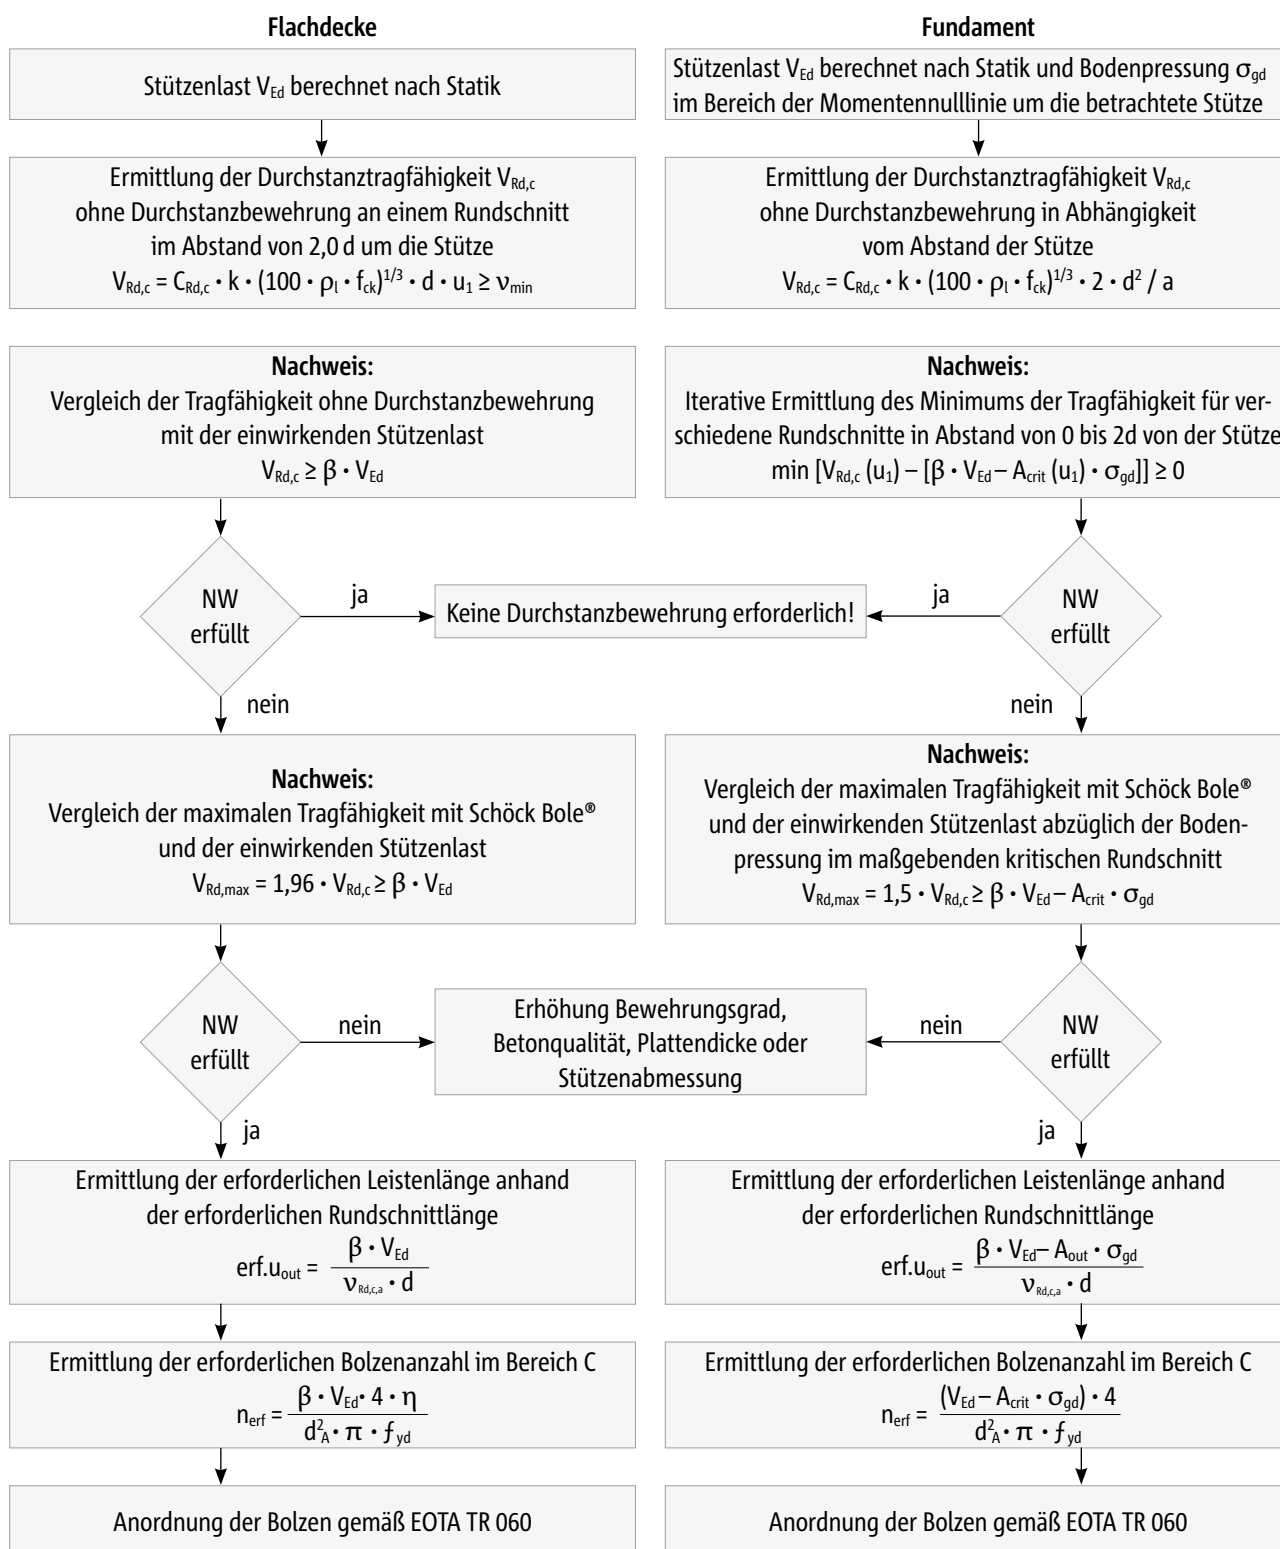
**Flachdecke**

Stützenlast $V_{Ed}$ berechnet nach Statik

Ermittlung der Durchstanztragfähigkeit $V_{Rd,c}$ ohne Durchstanzbewehrung an einem Rundschnitt im Abstand von 2,0 d um die Stütze
$V_{Rd,c} = C_{Rd,c} \cdot k \cdot (100 \cdot \rho_l \cdot f_{ck})^{1/3} \cdot d \cdot u_1 \geq \nu_{min}$

**Nachweis:**
Vergleich der Tragfähigkeit ohne Durchstanzbewehrung mit der einwirkenden Stützenlast
$V_{Rd,c} \geq \beta \cdot V_{Ed}$

NW erfüllt

ja

Keine Durchstanzbewehrung erforderlich!

nein

**Nachweis:**
Vergleich der maximalen Tragfähigkeit mit Schöck Bole® und der einwirkenden Stützenlast
$V_{Rd,max} = 1{,}96 \cdot V_{Rd,c} \geq \beta \cdot V_{Ed}$

NW erfüllt

nein

Erhöhung Bewehrungsgrad, Betonqualität, Plattendicke oder Stützenabmessung

ja

Ermittlung der erforderlichen Leistenlänge anhand der erforderlichen Rundschnittlänge
$erf.u_{out} = \frac{\beta \cdot V_{Ed}}{\nu_{Rd,c,a} \cdot d}$

Ermittlung der erforderlichen Bolzenanzahl im Bereich C
$n_{erf} = \frac{\beta \cdot V_{Ed} \cdot 4 \cdot \eta}{d_A^2 \cdot \pi \cdot f_{yd}}$

Anordnung der Bolzen gemäß EOTA TR 060

**Fundament**

Stützenlast $V_{Ed}$ berechnet nach Statik und Bodenpressung $\sigma_{gd}$ im Bereich der Momentennulllinie um die betrachtete Stütze

Ermittlung der Durchstanztragfähigkeit $V_{Rd,c}$ ohne Durchstanzbewehrung in Abhängigkeit vom Abstand der Stütze
$V_{Rd,c} = C_{Rd,c} \cdot k \cdot (100 \cdot \rho_l \cdot f_{ck})^{1/3} \cdot 2 \cdot d^2 / a$

**Nachweis:**
Iterative Ermittlung des Minimums der Tragfähigkeit für verschiedene Rundschnitte in Abstand von 0 bis 2d von der Stütze
$\min [V_{Rd,c} (u_1) - [\beta \cdot V_{Ed} - A_{crit} (u_1) \cdot \sigma_{gd}]] \geq 0$

ja

NW erfüllt

nein

**Nachweis:**
Vergleich der maximalen Tragfähigkeit mit Schöck Bole® und der einwirkenden Stützenlast abzüglich der Bodenpressung im maßgebenden kritischen Rundschnitt
$V_{Rd,max} = 1{,}5 \cdot V_{Rd,c} \geq \beta \cdot V_{Ed} - A_{crit} \cdot \sigma_{gd}$

nein

NW erfüllt

ja

Ermittlung der erforderlichen Leistenlänge anhand der erforderlichen Rundschnittlänge
$erf.u_{out} = \frac{\beta \cdot V_{Ed} - A_{out} \cdot \sigma_{gd}}{\nu_{Rd,c,a} \cdot d}$

Ermittlung der erforderlichen Bolzenanzahl im Bereich C
$n_{erf} = \frac{(V_{Ed} - A_{crit} \cdot \sigma_{gd}) \cdot 4}{d_A^2 \cdot \pi \cdot f_{yd}}$

Anordnung der Bolzen gemäß EOTA TR 060